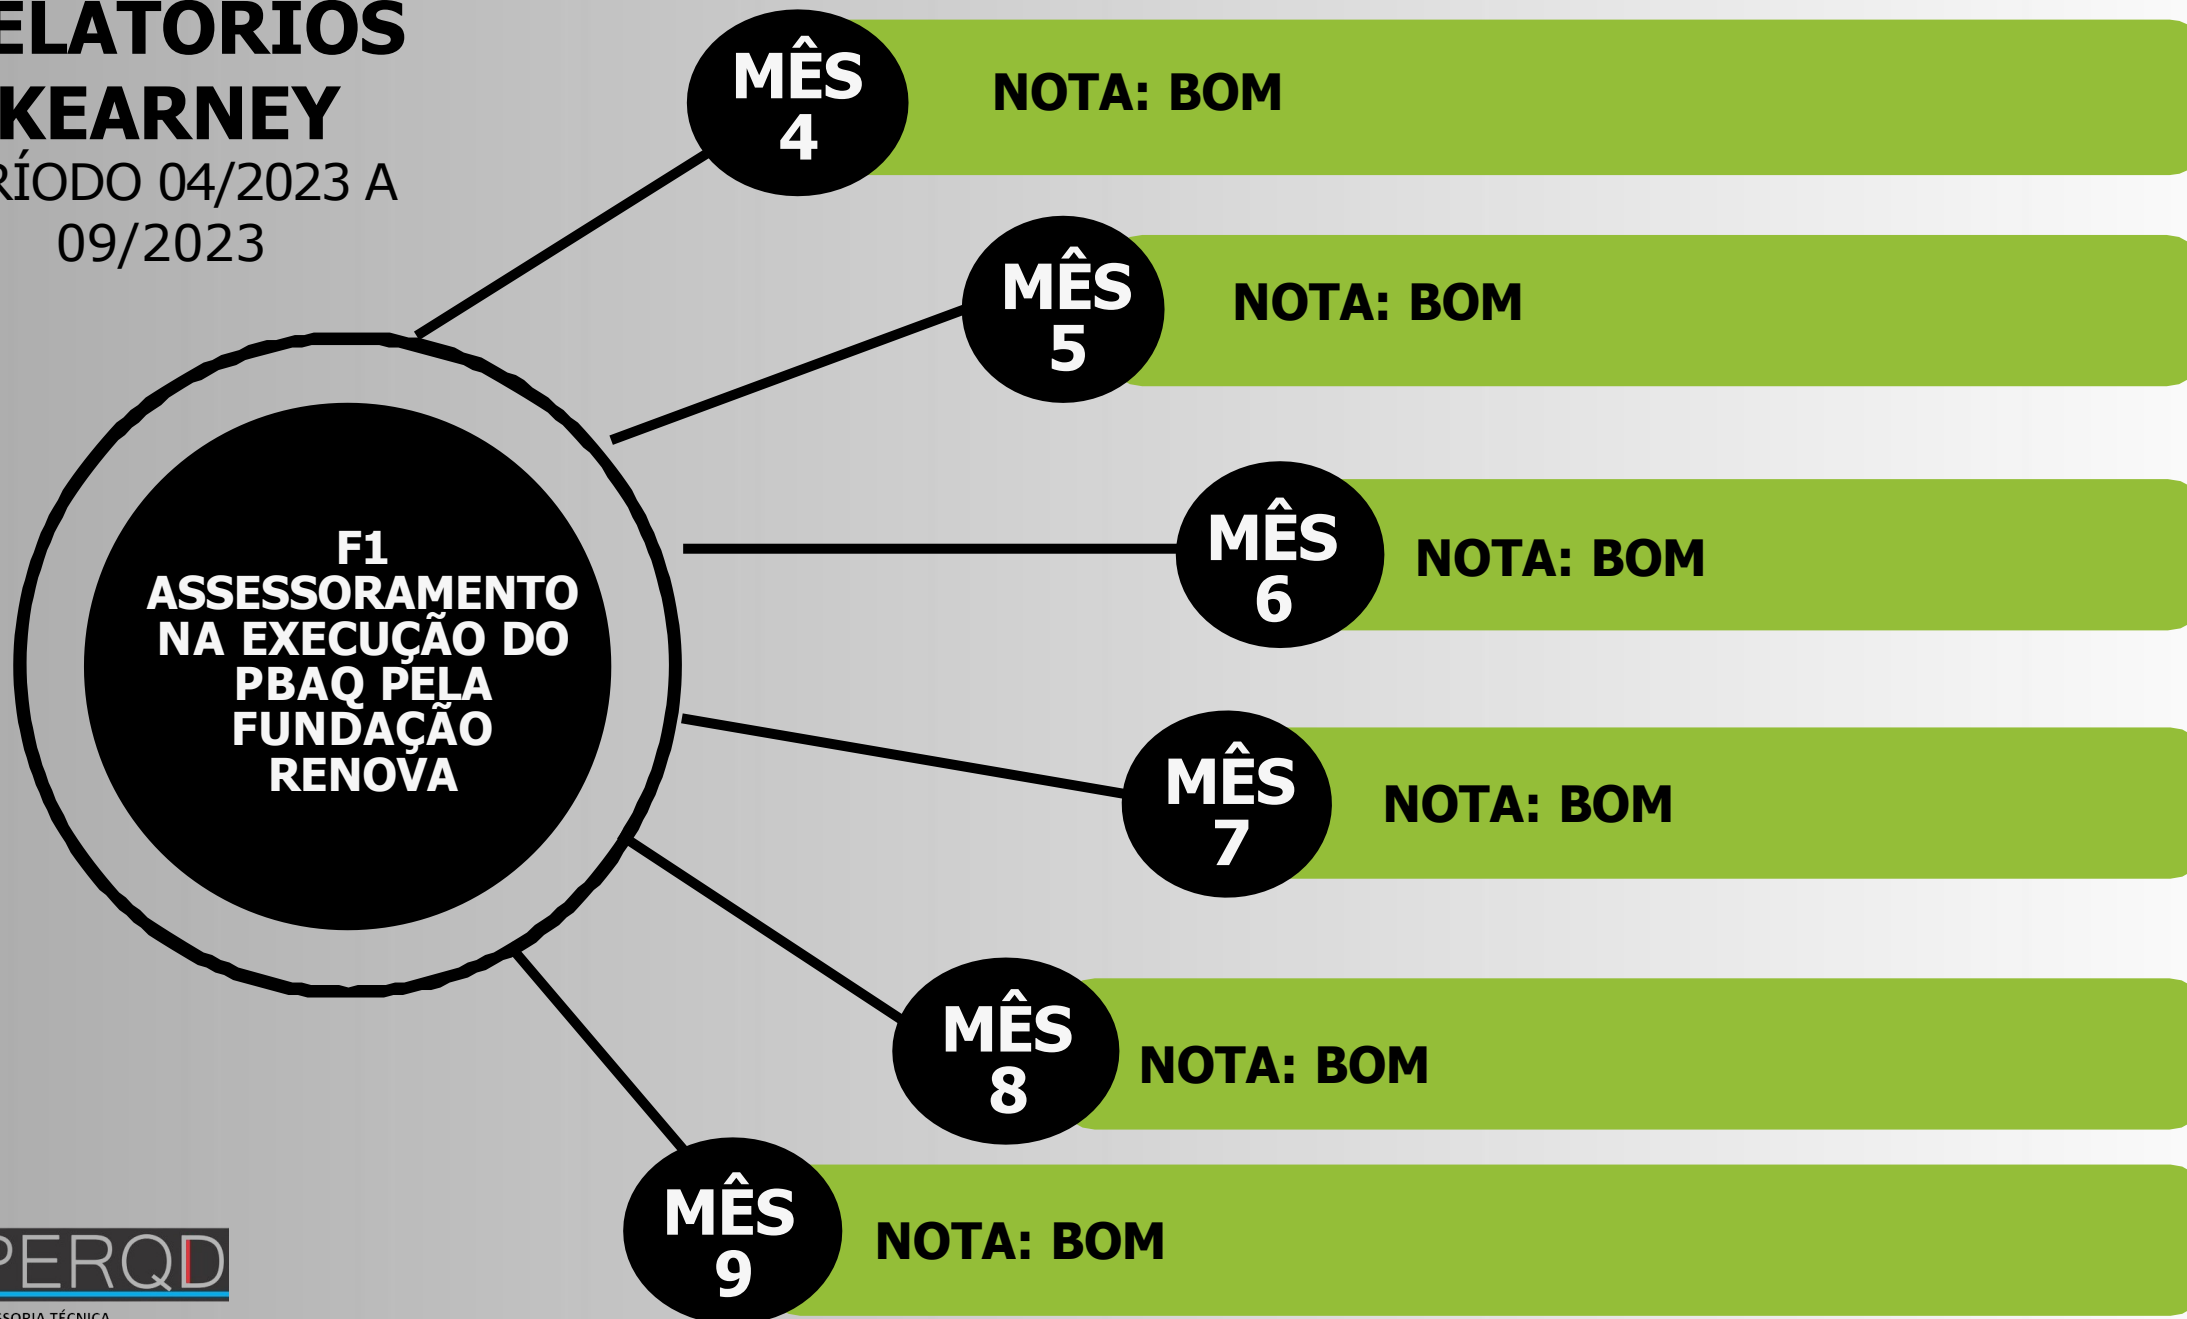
ELATÓRIOS
KEARNEY
RÍODO 04/2023 A
09/2023

F1
ASSESSORAMENTO NA EXECUÇÃO DO PBAQ PELA FUNDAÇÃO RENOVA

MÊS
4
NOTA: BOM

MÊS
5
NOTA: BOM

MÊS
6
NOTA: BOM

MÊS
7
NOTA: BOM

MÊS
8
NOTA: BOM

MÊS
9
NOTA: BOM

PERQD
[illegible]SSORIA TÉCNICA